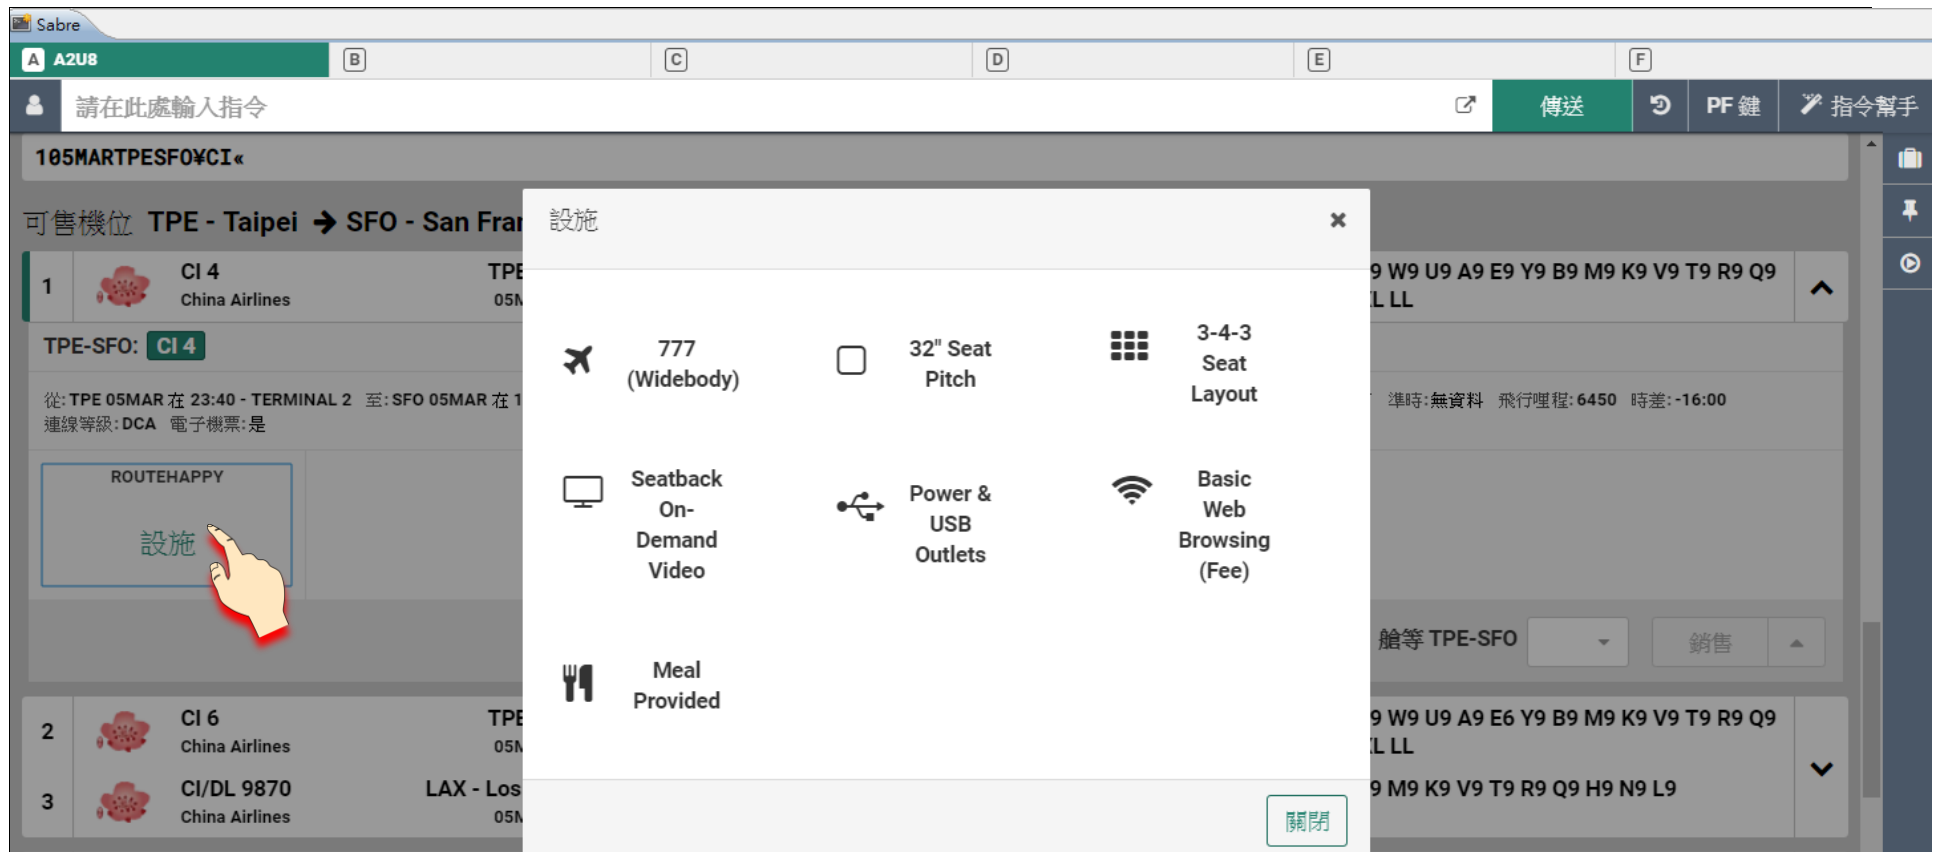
Sabre

A A2U8 | B | C | D | E | F

請在此處輸入指令

傳送 | PF 鍵 | 指令幫手

105MARTPESFO¥CI«

可售機位 TPE - Taipei → SFO - San Fran

1 CI 4 China Airlines TPE 05M

9 W9 U9 A9 E9 Y9 B9 M9 K9 V9 T9 R9 Q9 L LL

TPE-SFO: CI 4

從: TPE 05MAR 在 23:40 - TERMINAL 2 至: SFO 05MAR 在 1

連線等級: DCA 電子機票: 是

準時: 無資料 飛行哩程: 6450 時差: -16:00

ROUTEHAPPY

設施

艙等 TPE-SFO

銷售

2 CI 6 China Airlines TPE 05M

9 W9 U9 A9 E6 Y9 B9 M9 K9 V9 T9 R9 Q9 L LL

3 CI/DL 9870 China Airlines LAX - Los 05M

9 M9 K9 V9 T9 R9 Q9 H9 N9 L9

設施

×

777 (Widebody)

32" Seat Pitch

3-4-3 Seat Layout

Seatback On-Demand Video

Power & USB Outlets

Basic Web Browsing (Fee)

Meal Provided

關閉